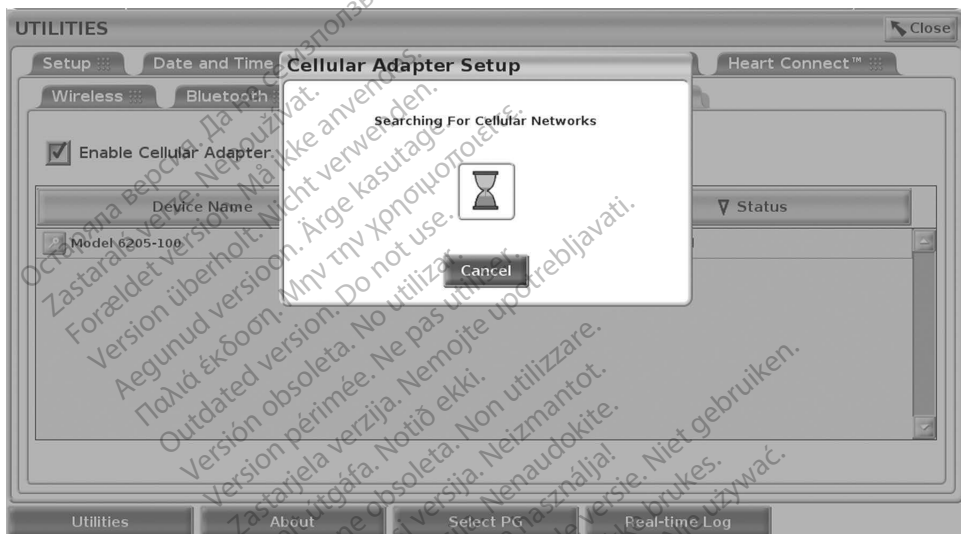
UTILITIES

Close

Setup

Date and Time

Heart Connect™

Wireless

Bluetooth

Enable Cellular Adapter

Device Name

Status

Model 6205-100

Cellular Adapter Setup

Searching For Cellular Networks

Cancel

Utilities

About

Select PG

Real-time Log

Остаряла версия. Да не се използва.
Zastaralá verze. Nepoužívat.
Forældet version. Må ikke anvendes.
Version überholt. Nicht verwenden.
Aegunud versioon. Ärge kasutage.
Παλιά έκδοση. Μην την χρησιμοποιείτε.
Outdated version. Do not use.
Versión obsoleta. No utilizar.
Version périmée. Ne pas utiliser.
Zastarjela verzija. Nemojte upotrebljavati.
Úrelt útgáfa. Notið ekki.
Versione obsoleta. Non utilizzare.
Novecojusi versija. Neizmantot.
Pasenusi versija. Nenaudokite.
Elavult verzió. Ne használja!
Verouderde versie. Niet gebruiken.
Utdatert versjon. Skal ikke brukes.
Wersja przeterminowana. Nie używać.